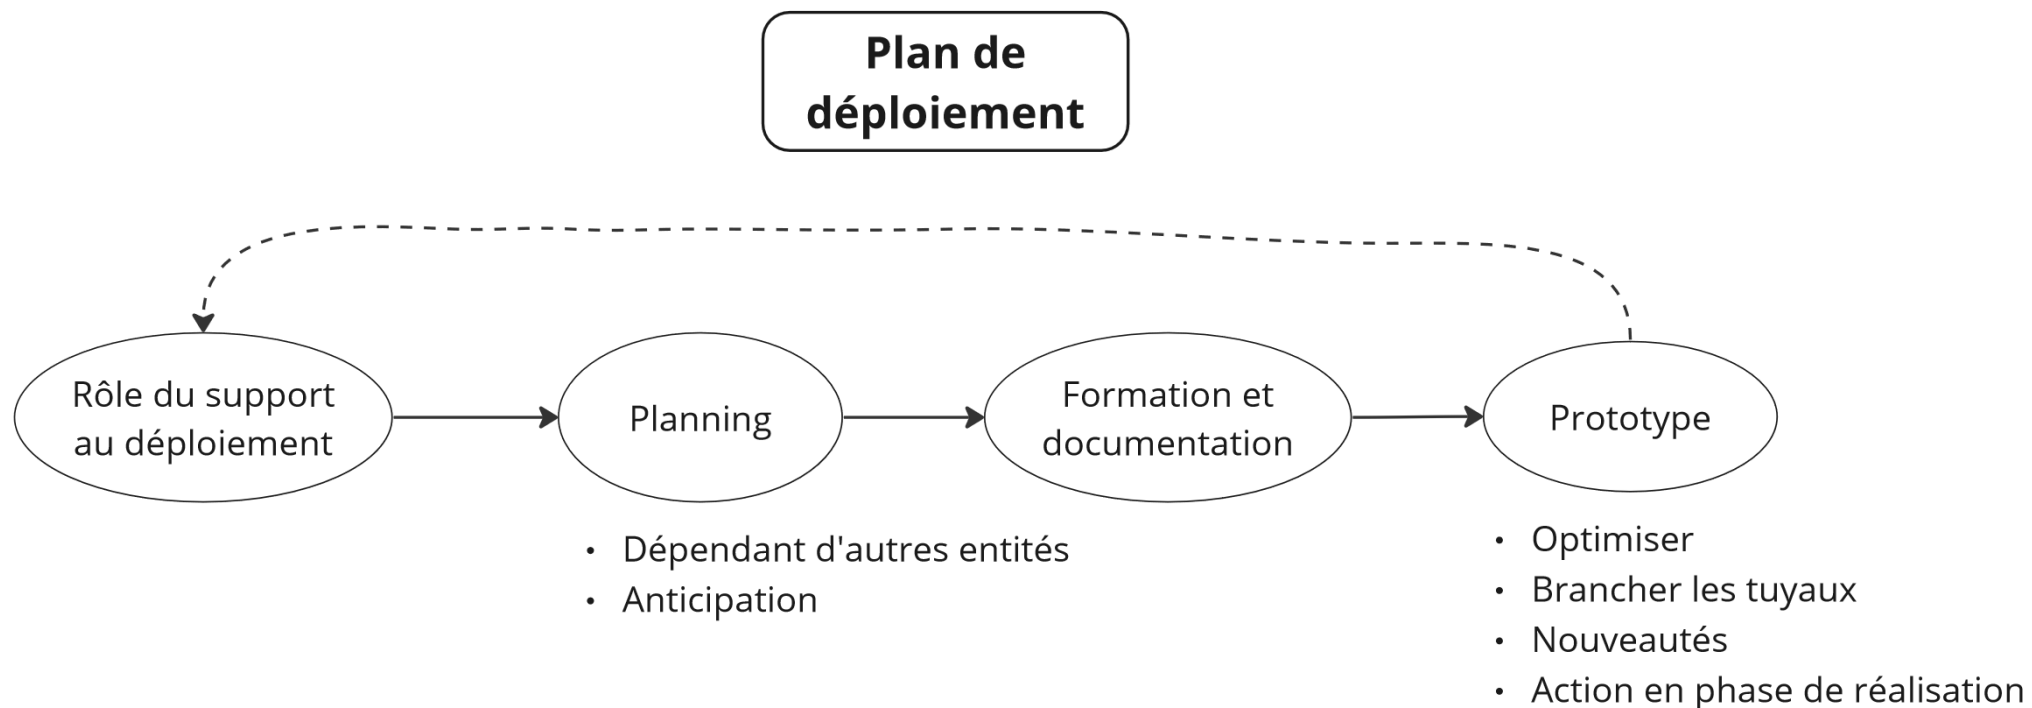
Plan de déploiement

Rôle du support au déploiement

Planning

- Dépendant d'autres entités
- Anticipation

Formation et documentation

Prototype

- Optimiser
- Brancher les tuyaux
- Nouveautés
- Action en phase de réalisation